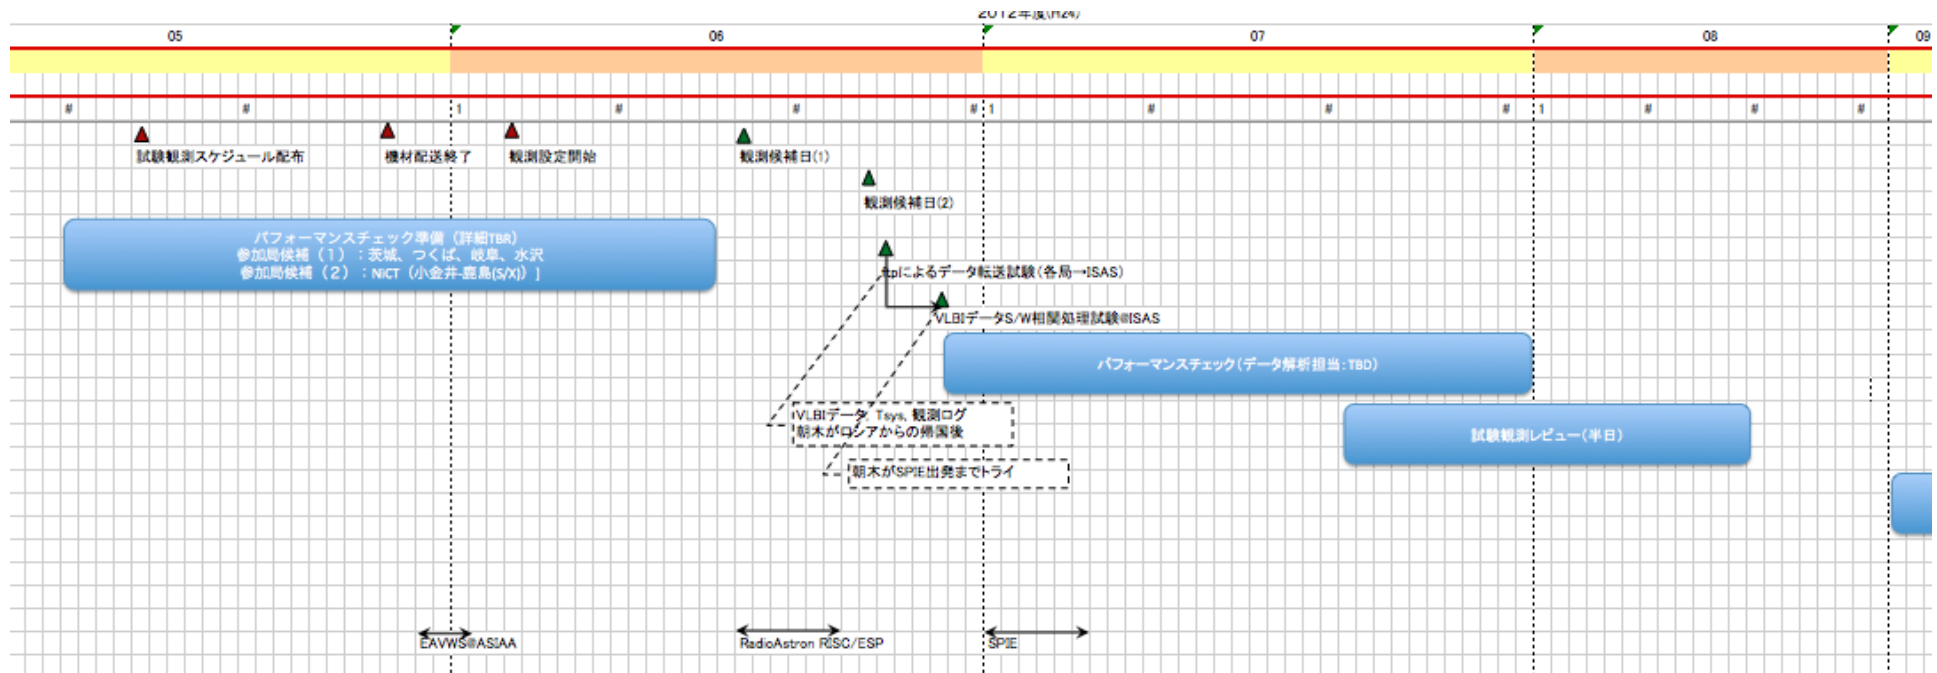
2012年度(H24)

05 06 07 08 09

# # 1 # # # 1 # # # 1 # # #

試験観測スケジュール配布
機材配送終了
観測設定開始
観測候補日(1)
観測候補日(2)

パフォーマンスチェック準備（詳細TBR）
参加局候補（1）：茨城、つくば、岐阜、水沢
参加局候補（2）：NICT（小金井.鹿島(S/X)）]

ftpによるデータ転送試験(各局→ISAS)
VLBIデータS/W相関処理試験@ISAS

パフォーマンスチェック(データ解析担当:TBD)

VLBIデータ, Tsys, 観測ログ
朝木がロシアからの帰国後

試験観測レビュー(半日)

朝木がSPIE出発までトライ

EAVWS@ASIAA
RadioAstron RISC/ESP
SPIE